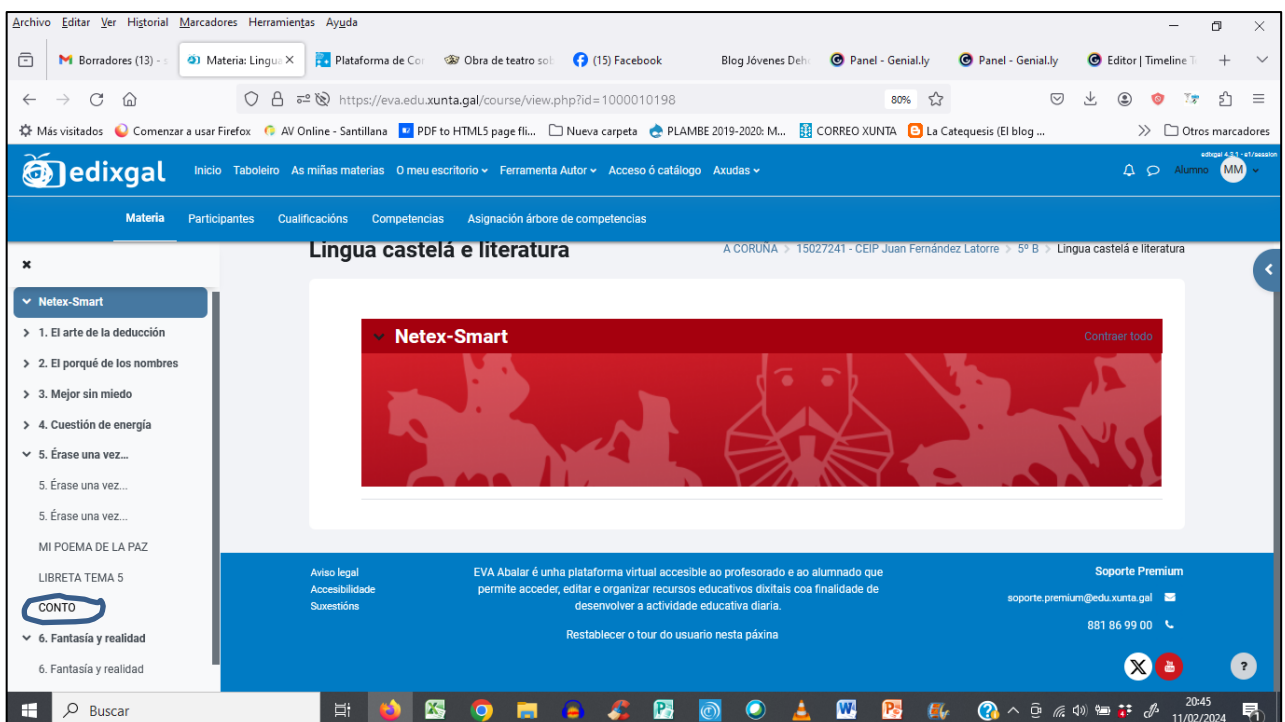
Archivo Editar Ver Historial Marcadores Herramientas Ayuda

Borradores (13) - | Materia: Lingu | Plataforma de Co | Obra de teatro sol | (15) Facebook | Blog Jóvenes Deh | Panel - Genial.ly | Panel - Genial.ly | Editor | Timeline T

https://eva.edu.xunta.gal/course/view.php?id=1000010198

80%

Más visitados | Comenzar a usar Firefox | AV Online - Santillana | PDF to HTML5 page fli... | Nueva carpeta | PLAMBE 2019-2020: M... | CORREO XUNTA | La Catequesis (El blog ... | Otros marcadores

edixgal

Inicio Taboleiro As miñas materias O meu escritorio Ferramenta Autor Acceso ó catálogo Axudas

Alumno MM

Materia Participantes Cualificacións Competencias Asignación árbore de competencias

Lingua castelá e literatura

A CORUÑA > 15027241 - CEIP Juan Fernández Latorre > 5º B > Lingua castelá e literatura

Netex-Smart
1. El arte de la deducción
2. El porqué de los nombres
3. Mejor sin miedo
4. Cuestión de energía
5. Érase una vez...
5. Érase una vez...
5. Érase una vez...
MI POEMA DE LA PAZ
LIBRETA TEMA 5
CONTO
6. Fantasía y realidad
6. Fantasía y realidad

Netex-Smart

Contraer todo

Aviso legal
Accesibilidade
Suxestións

EVA Abalar é unha plataforma virtual accesible ao profesorado e ao alumnado que permite acceder, editar e organizar recursos educativos dixitais coa finalidade de desenvolver a actividade educativa diaria.

Restablecer o tour do usuario nesta páxina

Soporte Premium
soporte.premium@edu.xunta.gal
881 86 99 00

Buscar

20:45
11/02/2024